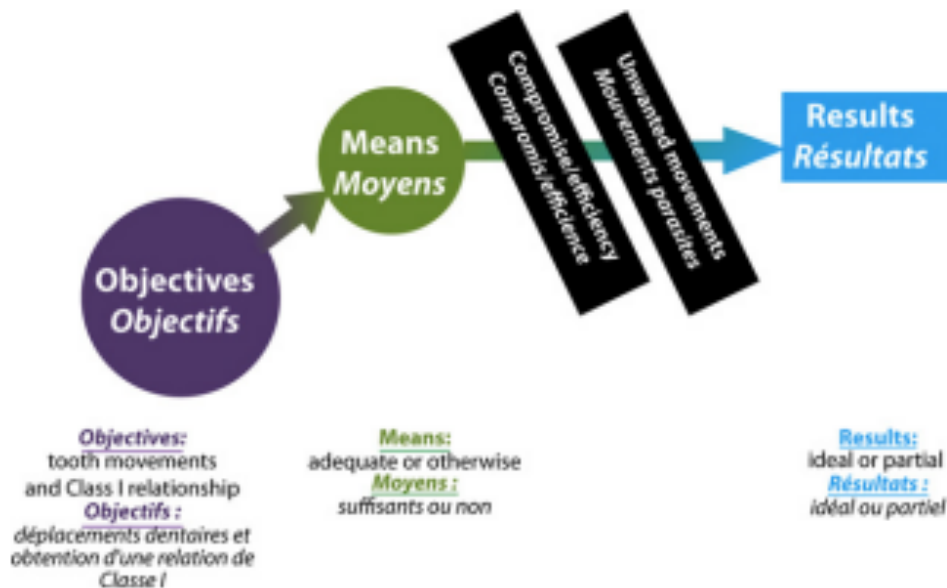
Objectives
Objectifs

Means
Moyens

Compromise/efficiency
Compromis/efficience

Unwanted movements
Mouvements parasites

Results
Résultats

Objectives:
tooth movements and Class I relationship
Objectifs :
déplacements dentaires et obtention d'une relation de Classe I

Means:
adequate or otherwise
Moyens :
suffisants ou non

Results:
ideal or partial
Résultats :
idéal ou partiel